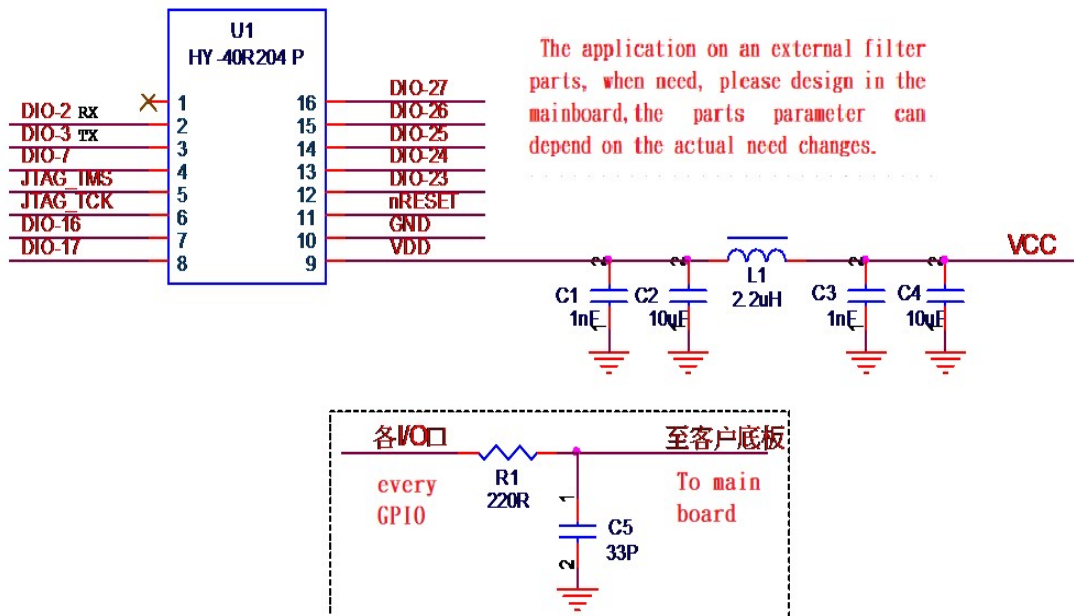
U1
HY-40R204 P

DIO-2 RX
DIO-3 TX
DIO-7
JTAG_TMS
JTAG_TCK
DIO-16
DIO-17

1
2
3
4
5
6
7
8

16
15
14
13
12
11
10
9

DIO-27
DIO-26
DIO-25
DIO-24
DIO-23
nRESET
GND
VDD

The application on an external filter parts, when need, please design in the mainboard,the parts parameter can depend on the actual need changes.

VCC

C1
1nF

C2
10uF

L1
2.2uH

C3
1nF

C4
10uF

各I/O口
every GPIO

R1
220R

至客户底板
To main board

C5
33P

1
2